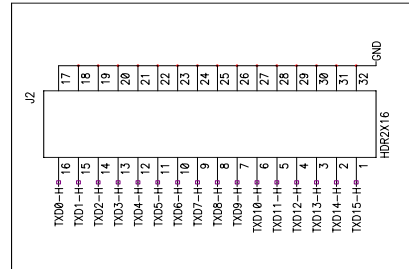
GND
17
18
19
20
21
22
23
24
25
26
27
28
29
30
31
32
J2
HDR2X16
16
15
14
13
12
11
10
9
8
7
6
5
4
3
2
1
TXD0-H
TXD1-H
TXD2-H
TXD3-H
TXD4-H
TXD5-H
TXD6-H
TXD7-H
TXD8-H
TXD9-H
TXD10-H
TXD11-H
TXD12-H
TXD13-H
TXD14-H
TXD15-H